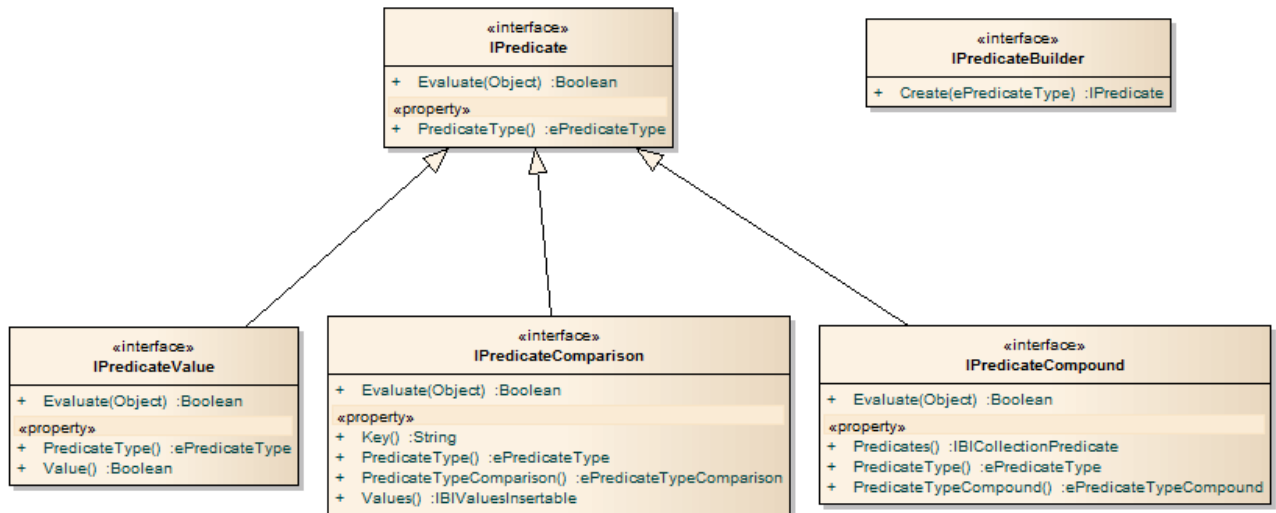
«interface»
IPredicate

+ Evaluate(Object) :Boolean
«property»
+ PredicateType() :ePredicateType

«interface»
IPredicateBuilder

+ Create(ePredicateType) :IPredicate

«interface»
IPredicateValue

+ Evaluate(Object) :Boolean
«property»
+ PredicateType() :ePredicateType
+ Value() :Boolean

«interface»
IPredicateComparison

+ Evaluate(Object) :Boolean
«property»
+ Key() :String
+ PredicateType() :ePredicateType
+ PredicateTypeComparison() :ePredicateTypeComparison
+ Values() :IBIValuesInsertable

«interface»
IPredicateCompound

+ Evaluate(Object) :Boolean
«property»
+ Predicates() :IBICollectionPredicate
+ PredicateType() :ePredicateType
+ PredicateTypeCompound() :ePredicateTypeCompound